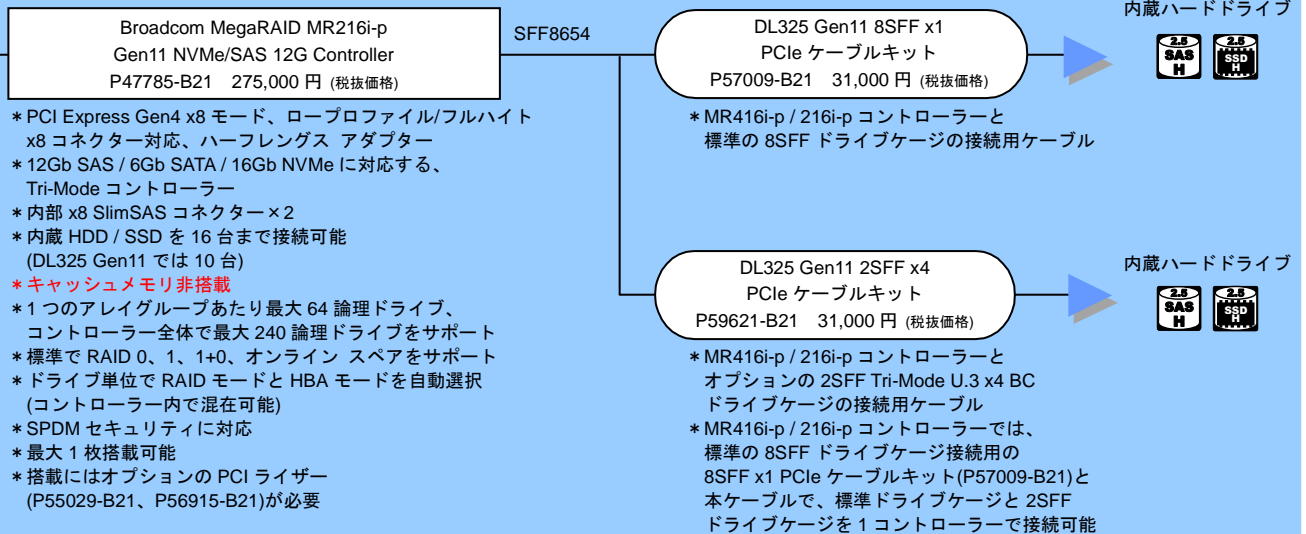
Broadcom MegaRAID MR216i-p
Gen11 NVMe/SAS 12G Controller
P47785-B21 275,000 円 (税抜価格)

SFF8654

DL325 Gen11 8SFF x1
PCIe ケーブルキット
P57009-B21 31,000 円 (税抜価格)

内蔵ハードドライブ

2.5 SAS H
2.5 SSD H

＊PCI Express Gen4 x8 モード、ロープロファイル/フルハイト x8 コネクター対応、ハーフレングス アダプター
＊12Gb SAS / 6Gb SATA / 16Gb NVMe に対応する、Tri-Mode コントローラー
＊内部 x8 SlimSAS コネクター×2
＊内蔵 HDD / SSD を 16 台まで接続可能 (DL325 Gen11 では 10 台)
＊キャッシュメモリ非搭載
＊1 つのアレイグループあたり最大 64 論理ドライブ、コントローラー全体で最大 240 論理ドライブをサポート
＊標準で RAID 0、1、1+0、オンライン スペアをサポート
＊ドライブ単位で RAID モードと HBA モードを自動選択 (コントローラー内で混在可能)
＊SPDM セキュリティに対応
＊最大 1 枚搭載可能
＊搭載にはオプションの PCI ライザー (P55029-B21、P56915-B21)が必要

＊MR416i-p / 216i-p コントローラーと標準の 8SFF ドライブケージの接続用ケーブル

DL325 Gen11 2SFF x4
PCIe ケーブルキット
P59621-B21 31,000 円 (税抜価格)

内蔵ハードドライブ

2.5 SAS H
2.5 SSD H

＊MR416i-p / 216i-p コントローラーとオプションの 2SFF Tri-Mode U.3 x4 BC ドライブケージの接続用ケーブル
＊MR416i-p / 216i-p コントローラーでは、標準の 8SFF ドライブケージ接続用の 8SFF x1 PCIe ケーブルキット(P57009-B21)と本ケーブルで、標準ドライブケージと 2SFF ドライブケージを 1 コントローラーで接続可能